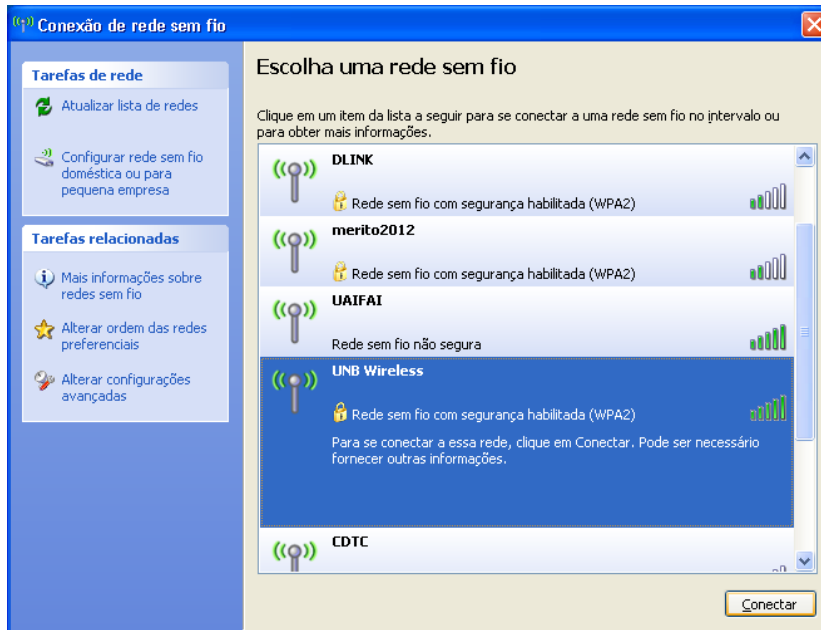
Conexão de rede sem fio

Tarefas de rede

Atualizar lista de redes

Configurar rede sem fio doméstica ou para pequena empresa

Tarefas relacionadas

Mais informações sobre redes sem fio

Alterar ordem das redes preferenciais

Alterar configurações avançadas

Escolha uma rede sem fio

Clique em um item da lista a seguir para se conectar a uma rede sem fio no intervalo ou para obter mais informações.

DLINK
Rede sem fio com segurança habilitada (WPA2)

merito2012
Rede sem fio com segurança habilitada (WPA2)

UAIFAI
Rede sem fio não segura

UNB Wireless
Rede sem fio com segurança habilitada (WPA2)
Para se conectar a essa rede, clique em Conectar. Pode ser necessário fornecer outras informações.

CDTC

Conectar